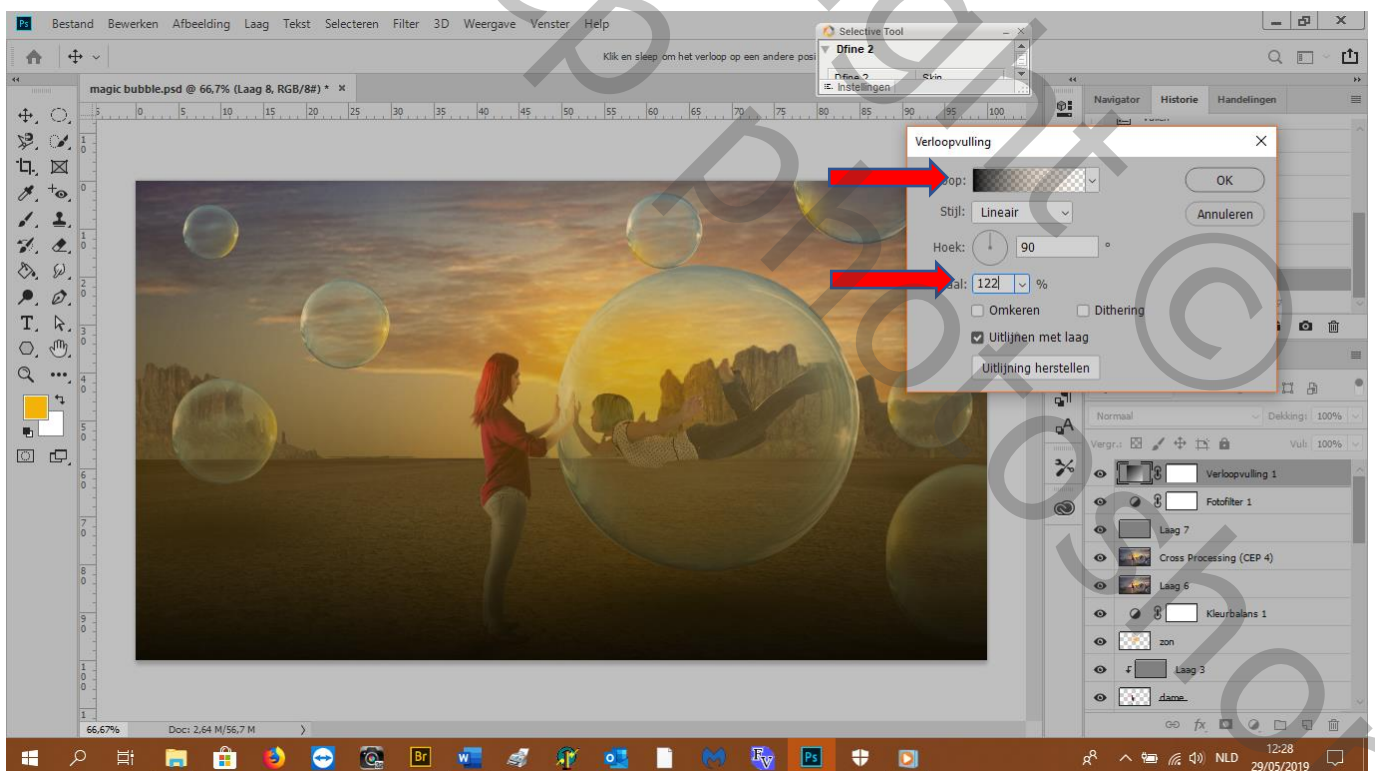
Ps Bestand Bewerken Afbeelding Laag Tekst Selecteren Filter 3D Weergave Venster Help

Klik en sleep om het verloop op een andere posi

Selective Tool
Dfine 2
Dfine 2 Skin
Instellingen

magic bubble.psd @ 66,7% (Laag 8, RGB/8#) * ×

Navigator Historie Handelingen

Verloopvulling
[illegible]op:
Stijl: Lineair
Hoek: 90 °
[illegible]al: 122 %
Omkeren Dithering
Uitlijnen met laag
Uitlijning herstellen
OK
Annuleren

Normaal Dekking: 100%
Vergr.: Vul: 100%
Verloopvulling 1
Fotofilter 1
Laag 7
Cross Processing (CEP 4)
Laag 6
Kleurbalans 1
zon
Laag 3
dame

66,67% Doc: 2,64 M/56,7 M

NLD 12:28 29/05/2019